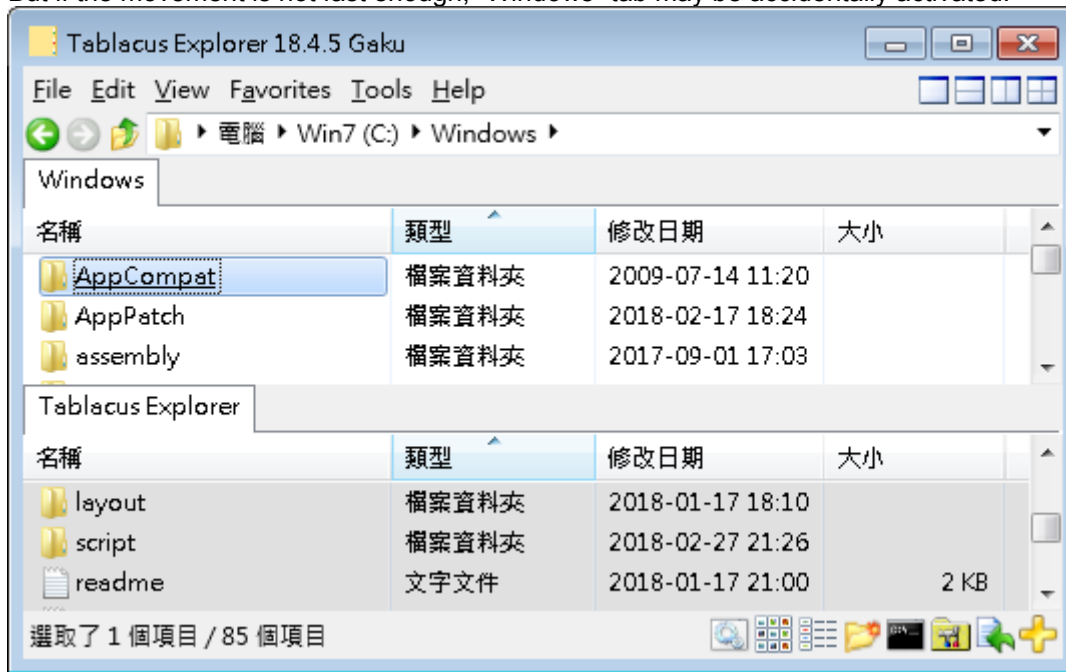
But if the movement is not fast enough, "Windows" tab may be accidentally activated.

Tablacus Explorer 18.4.5 Gaku

File Edit View Favorites Tools Help

▸ 電腦 ▸ Win7 (C:) ▸ Windows ▸

Windows

| 名稱 | 類型 | 修改日期 | 大小 |
|---|---|---|---|
| AppCompat | 檔案資料夾 | 2009-07-14 11:20 | |
| AppPatch | 檔案資料夾 | 2018-02-17 18:24 | |
| assembly | 檔案資料夾 | 2017-09-01 17:03 | |

Tablacus Explorer

| 名稱 | 類型 | 修改日期 | 大小 |
|---|---|---|---|
| layout | 檔案資料夾 | 2018-01-17 18:10 | |
| script | 檔案資料夾 | 2018-02-27 21:26 | |
| readme | 文字文件 | 2018-01-17 21:00 | 2 KB |

選取了 1 個項目 / 85 個項目